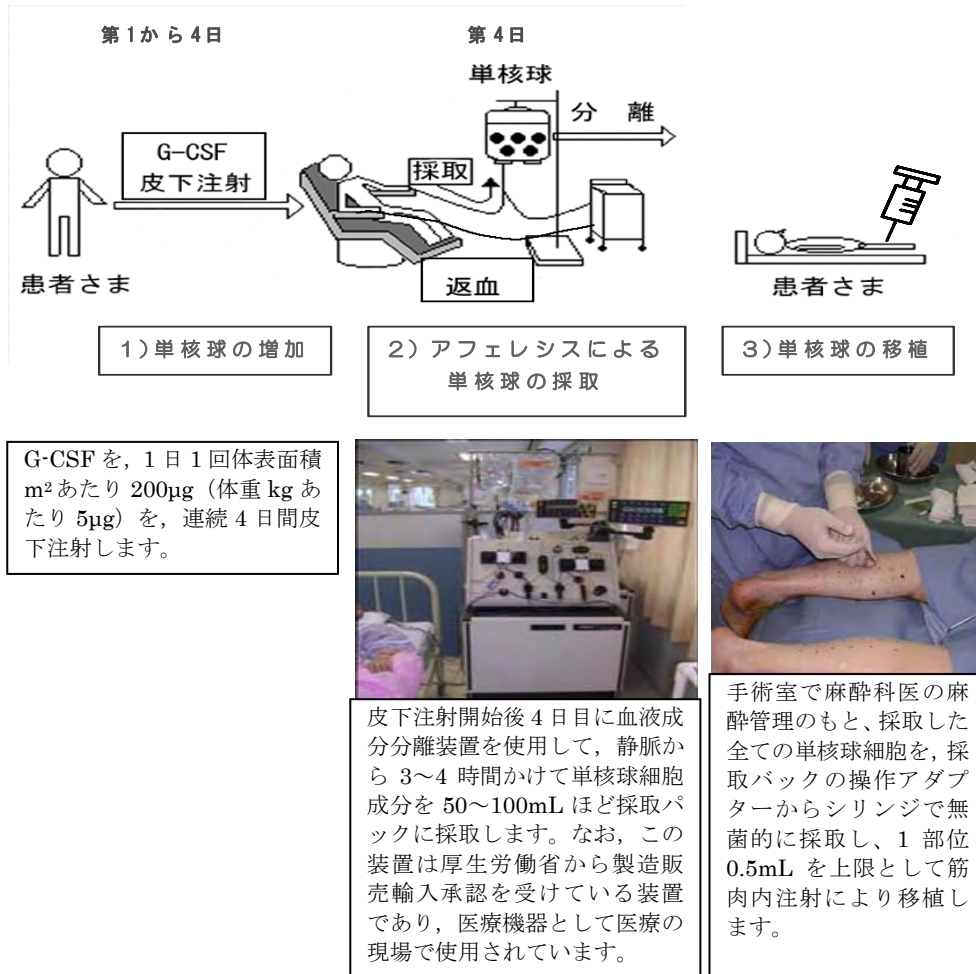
第1から4日

第4日

単核球

分　離

G-CSF
皮下注射

採取

患者さま

返血

患者さま

1）単核球の増加

2）アフェレシスによる単核球の採取

3）単核球の移植

G-CSFを，1日1回体表面積$m^2$あたり200μg（体重kgあたり5μg）を，連続4日間皮下注射します。

皮下注射開始後4日目に血液成分分離装置を使用して，静脈から3〜4時間かけて単核球細胞成分を50〜100mLほど採取パックに採取します。なお，この装置は厚生労働省から製造販売輸入承認を受けている装置であり，医療機器として医療の現場で使用されています。

手術室で麻酔科医の麻酔管理のもと、採取した全ての単核球細胞を，採取バックの操作アダプターからシリンジで無菌的に採取し、1部位0.5mLを上限として筋肉内注射により移植します。